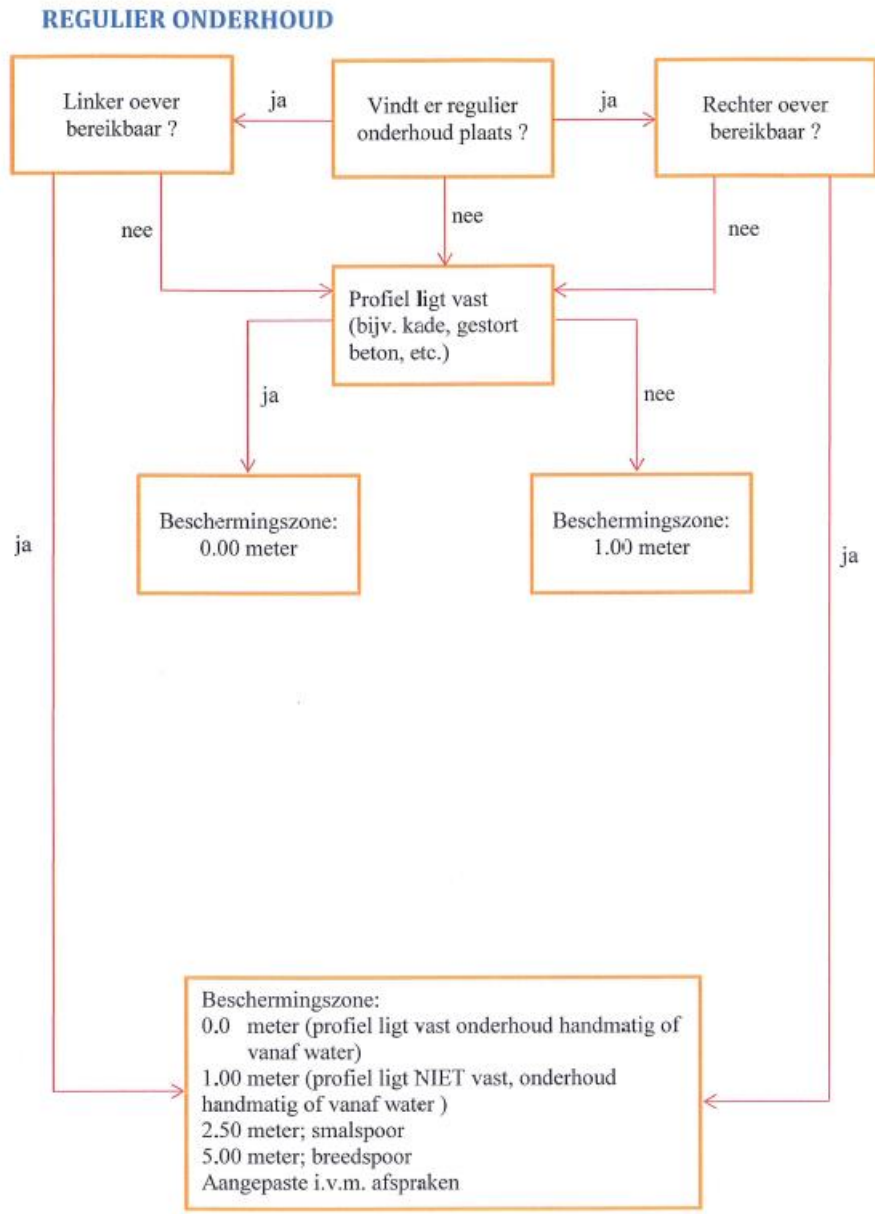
REGULIER ONDERHOUD

Linker oever bereikbaar ?

ja

Vindt er regulier onderhoud plaats ?

ja

Rechter oever bereikbaar ?

nee

nee

nee

Profiel ligt vast (bijv. kade, gestort beton, etc.)

ja

nee

Beschermingszone: 0.00 meter

Beschermingszone: 1.00 meter

ja

ja

Beschermingszone:
0.0 meter (profiel ligt vast onderhoud handmatig of vanaf water)
1.00 meter (profiel ligt NIET vast, onderhoud handmatig of vanaf water )
2.50 meter; smalspoor
5.00 meter; breedspoor
Aangepaste i.v.m. afspraken